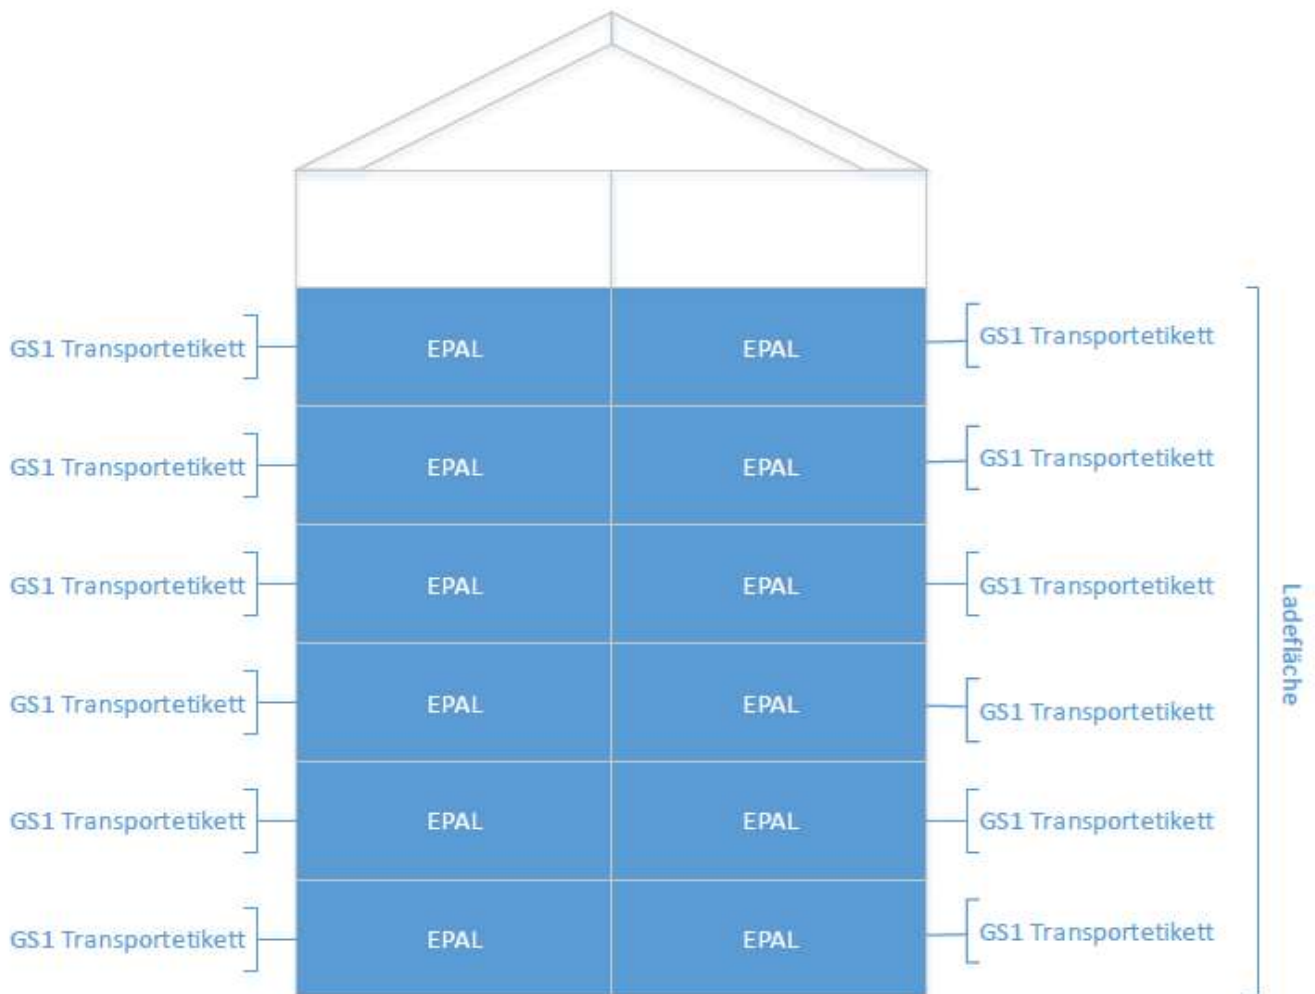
GS1 Transportetikett
EPAL
EPAL
GS1 Transportetikett

GS1 Transportetikett
EPAL
EPAL
GS1 Transportetikett

GS1 Transportetikett
EPAL
EPAL
GS1 Transportetikett

GS1 Transportetikett
EPAL
EPAL
GS1 Transportetikett

GS1 Transportetikett
EPAL
EPAL
GS1 Transportetikett

GS1 Transportetikett
EPAL
EPAL
GS1 Transportetikett

Ladefläche